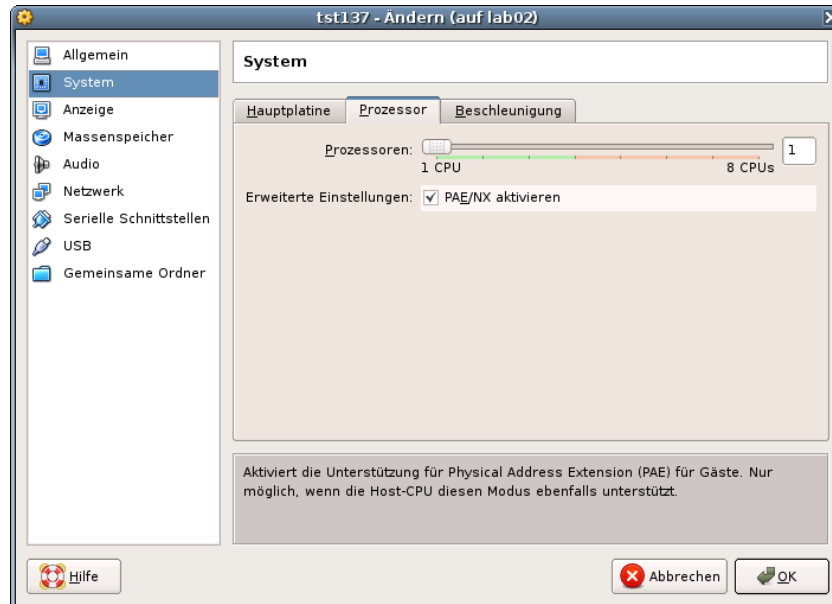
tst137 - Ändern (auf lab02)

Allgemein
System
Anzeige
Massenspeicher
Audio
Netzwerk
Serielle Schnittstellen
USB
Gemeinsame Ordner

System

Hauptplatine | Prozessor | Beschleunigung

Prozessoren: 1
1 CPU 8 CPUs

Erweiterte Einstellungen: ✓ PAE/NX aktivieren

Aktiviert die Unterstützung für Physical Address Extension (PAE) für Gäste. Nur möglich, wenn die Host-CPU diesen Modus ebenfalls unterstützt.

Hilfe

Abbrechen

OK